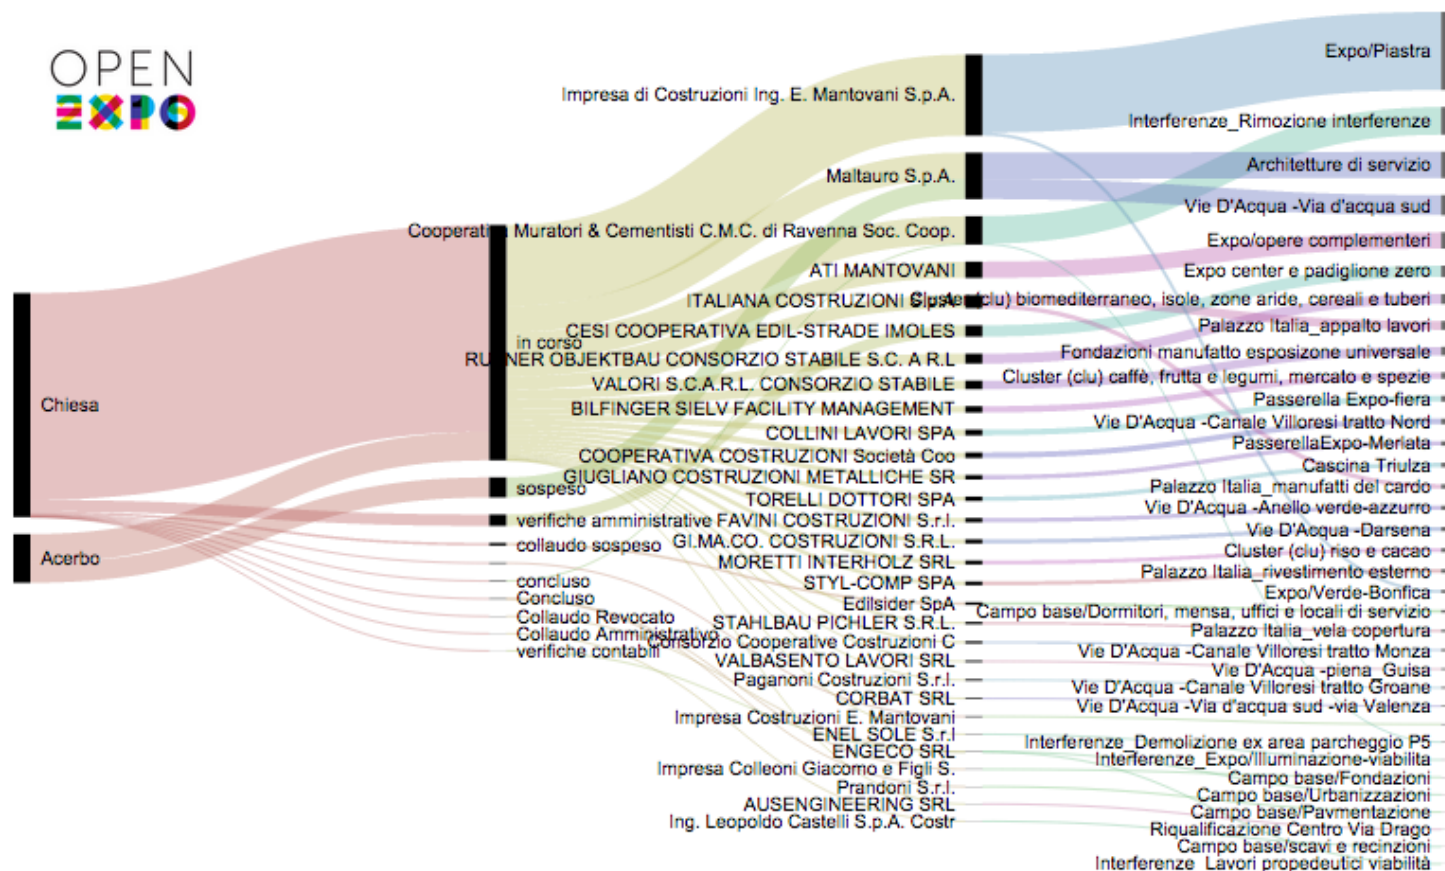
OPEN
EXPO

Chiesa
Acerbo

Cooperativa Muratori & Cementisti C.M.C. di Ravenna Soc. Coop.
in corso
sospeso
verifiche amministrative
collaudo sospeso
concluso
Concluso
Collaudo Revocato
Collaudo Amministrativo
verifiche contabili

Impresa di Costruzioni Ing. E. Mantovani S.p.A.
Maltauro S.p.A.
ATI MANTOVANI
ITALIANA COSTRUZIONI SpA
CESI COOPERATIVA EDIL-STRADE IMOLES
RUNNER OBJEKTBAU CONSORZIO STABILE S.C. A R.L
VALORI S.C.A.R.L. CONSORZIO STABILE
BILFINGER SIELV FACILITY MANAGEMENT
COLLINI LAVORI SPA
COOPERATIVA COSTRUZIONI Società Coo
GIUGLIANO COSTRUZIONI METALLICHE SR
TORELLI DOTTORI SPA
FAVINI COSTRUZIONI S.r.l.
GI.MA.CO. COSTRUZIONI S.R.L.
MORETTI INTERHOLZ SRL
STYL-COMP SPA
Edilsider SpA
STAHLBAU PICHLER S.R.L.
Consorzio Cooperative Costruzioni C
VALBASENTO LAVORI SRL
Paganoni Costruzioni S.r.l.
CORBAT SRL
Impresa Costruzioni E. Mantovani
ENEL SOLE S.r.l
ENGECO SRL
Impresa Colleoni Giacomo e Figli S.
Prandoni S.r.l.
AUSENGINEERING SRL
Ing. Leopoldo Castelli S.p.A. Costr

Expo/Piastra
Interferenze_Rimozione interferenze
Architetture di servizio
Vie D'Acqua -Via d'acqua sud
Expo/opere complementeri
Expo center e padiglione zero
Cluster (clu) biomediterraneo, isole, zone aride, cereali e tuberi
Palazzo Italia_appalto lavori
Fondazioni manufatto esposizione universale
Cluster (clu) caffè, frutta e legumi, mercato e spezie
Passerella Expo-fiera
Vie D'Acqua -Canale Villoresi tratto Nord
PasserellaExpo-Merlata
Cascina Triulza
Palazzo Italia_manufatti del cardo
Vie D'Acqua -Anello verde-azzurro
Vie D'Acqua -Darsena
Cluster (clu) riso e cacao
Palazzo Italia_rivestimento esterno
Expo/Verde-Bonfica
Campo base/Dormitori, mensa, uffici e locali di servizio
Palazzo Italia_vela copertura
Vie D'Acqua -Canale Villoresi tratto Monza
Vie D'Acqua -piena_Guisa
Vie D'Acqua -Canale Villoresi tratto Groane
Vie D'Acqua -Via d'acqua sud -via Valenza
Interferenze_Demolizione ex area parcheggio P5
Interferenze_Expo/Illuminazione-viabilita
Campo base/Fondazioni
Campo base/Urbanizzazioni
Campo base/Pavimentazione
Riqualificazione Centro Via Drago
Campo base/scavi e recinzioni
Interferenze_Lavori propedeutici viabilità